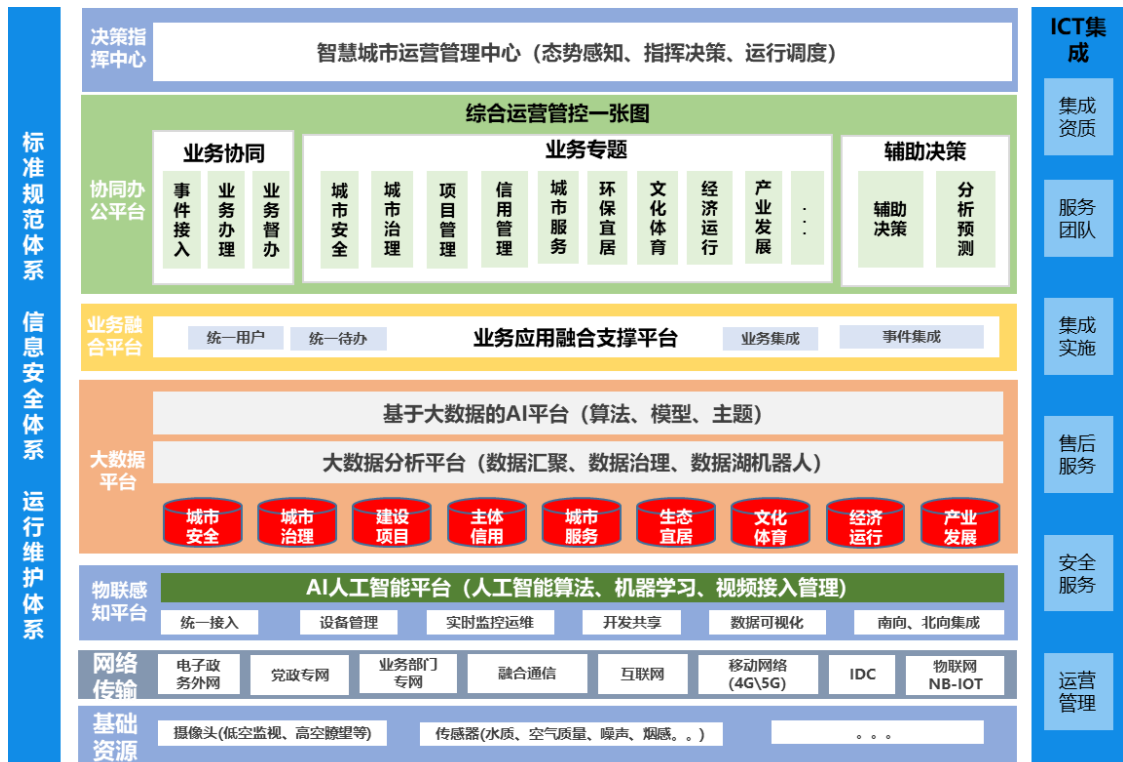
标准规范体系

信息安全体系

运行维护体系

决策指挥中心

智慧城市运营管理中心（态势感知、指挥决策、运行调度）

协同办公平台

综合运营管控一张图

业务协同

事件接入

业务办理

业务督办

业务专题

城市安全

城市治理

项目管理

信用管理

城市服务

环保宜居

文化体育

经济运行

产业发展

···

辅助决策

辅助决策

分析预测

业务融合平台

统一用户

统一待办

业务应用融合支撑平台

业务集成

事件集成

大数据平台

基于大数据的AI平台（算法、模型、主题）

大数据分析平台（数据汇聚、数据治理、数据湖机器人）

城市安全

城市治理

建设项目

主体信用

城市服务

生态宜居

文化体育

经济运行

产业发展

物联感知平台

AI人工智能平台（人工智能算法、机器学习、视频接入管理）

统一接入

设备管理

实时监控运维

开发共享

数据可视化

南向、北向集成

网络传输

电子政务外网

党政专网

业务部门专网

融合通信

互联网

移动网络(4G\5G)

IDC

物联网 NB-IOT

基础资源

摄像头(低空监视、高空瞭望等)

传感器(水质、空气质量、噪声、烟感。。)

。。。

ICT集成

集成资质

服务团队

集成实施

售后服务

安全服务

运营管理